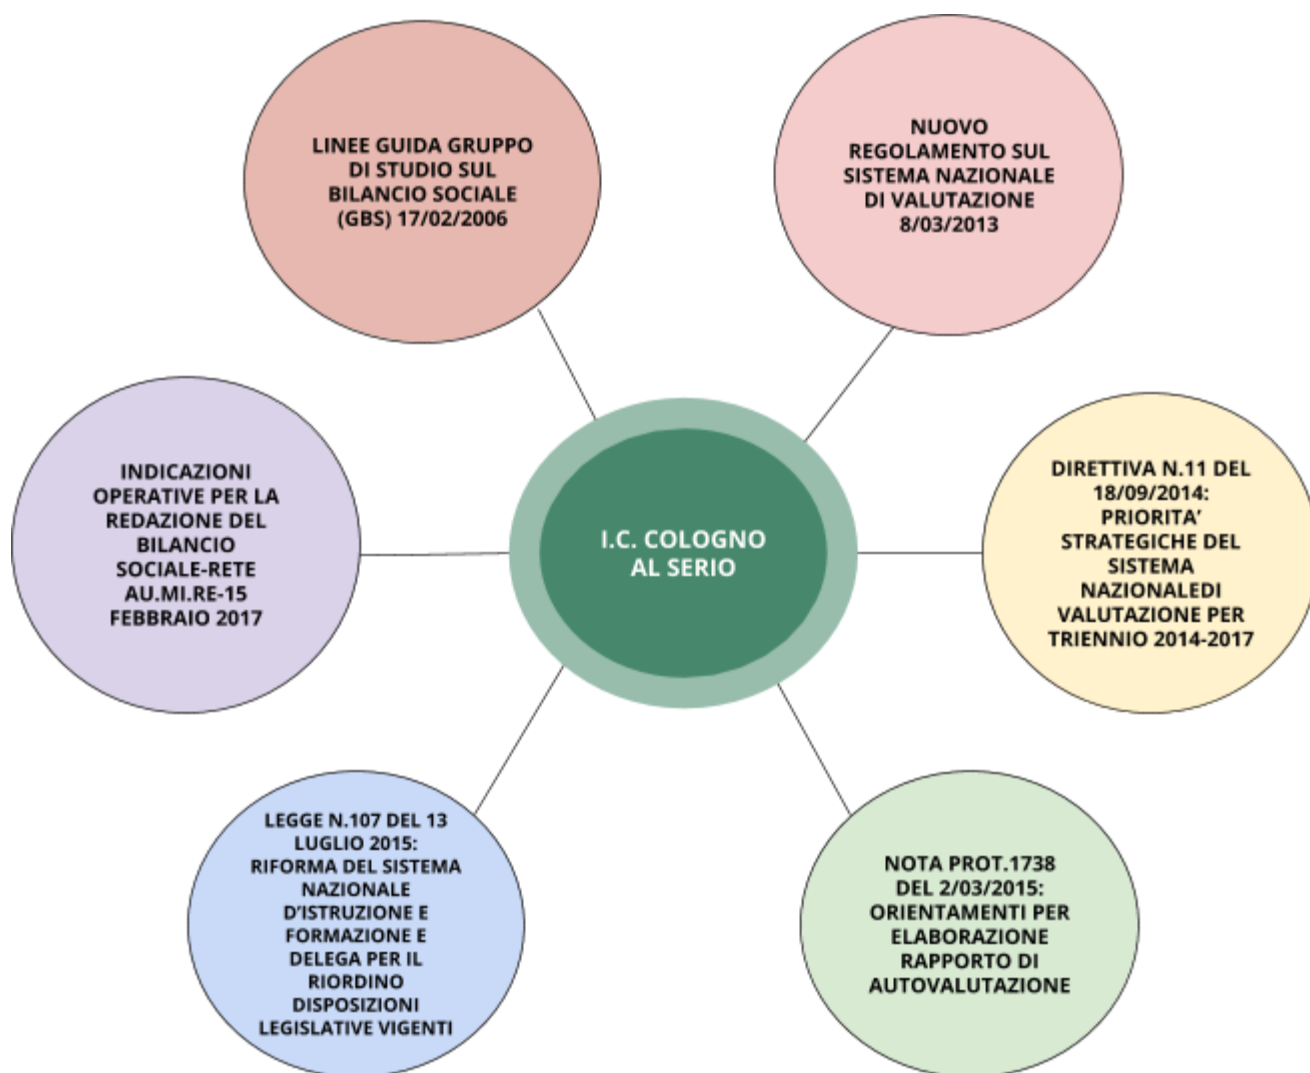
LINEE GUIDA GRUPPO DI STUDIO SUL BILANCIO SOCIALE (GBS) 17/02/2006

NUOVO REGOLAMENTO SUL SISTEMA NAZIONALE DI VALUTAZIONE 8/03/2013

INDICAZIONI OPERATIVE PER LA REDAZIONE DEL BILANCIO SOCIALE-RETE AU.MI.RE-15 FEBBRAIO 2017

I.C. COLOGNO AL SERIO

DIRETTIVA N.11 DEL 18/09/2014: PRIORITA' STRATEGICHE DEL SISTEMA NAZIONALEDI VALUTAZIONE PER TRIENNIO 2014-2017

LEGGE N.107 DEL 13 LUGLIO 2015: RIFORMA DEL SISTEMA NAZIONALE D'ISTRUZIONE E FORMAZIONE E DELEGA PER IL RIORDINO DISPOSIZIONI LEGISLATIVE VIGENTI

NOTA PROT.1738 DEL 2/03/2015: ORIENTAMENTI PER ELABORAZIONE RAPPORTO DI AUTOVALUTAZIONE